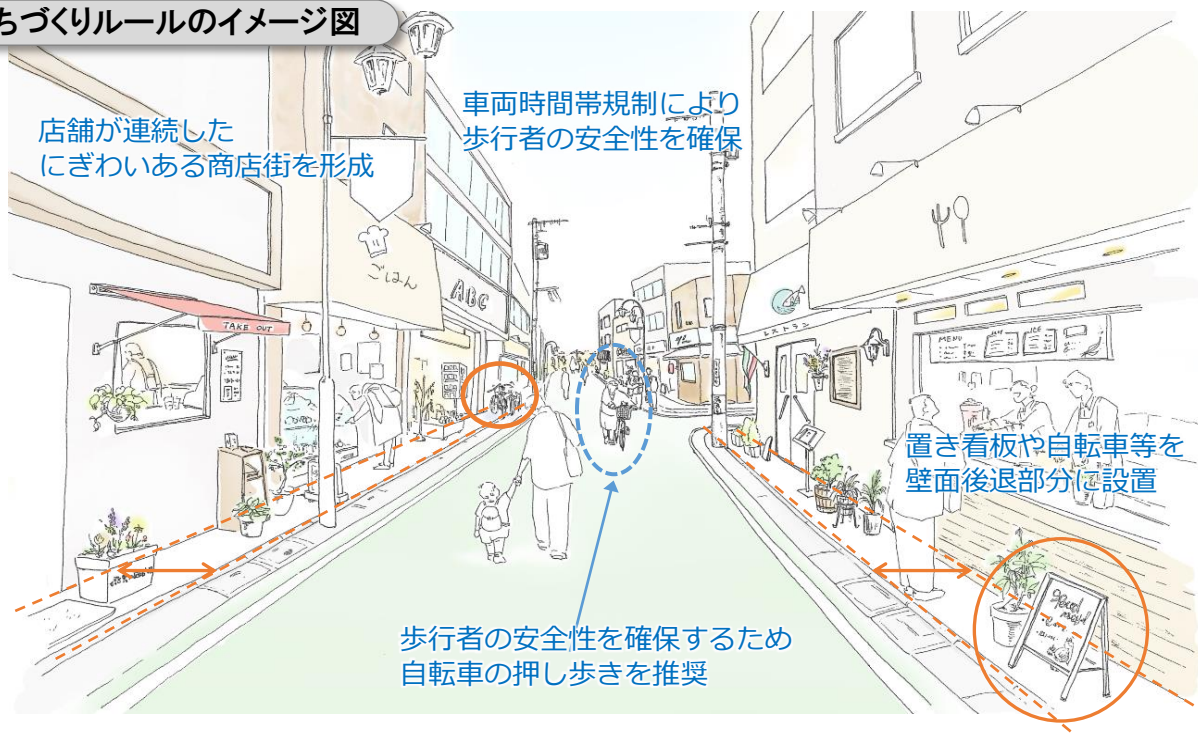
ちづくりルールのイメージ図

店舗が連続した
にぎわいある商店街を形成

車両時間帯規制により
歩行者の安全性を確保

ごはん

ABC

TAKE OUT

MENU

ICE

レストラン

置き看板や自転車等を
壁面後退部分に設置

歩行者の安全性を確保するため
自転車の押し歩きを推奨

Good meal